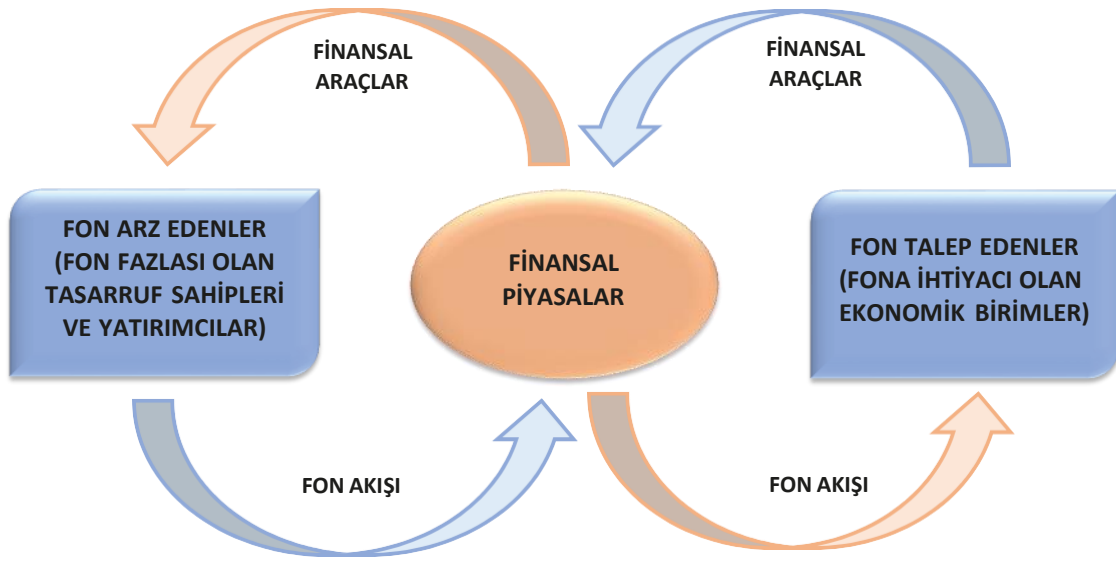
FİNANSAL ARAÇLAR

FİNANSAL ARAÇLAR

FON ARZ EDENLER (FON FAZLASI OLAN TASARRUF SAHİPLERİ VE YATIRIMCILAR)

FİNANSAL PİYASALAR

FON TALEP EDENLER (FONA İHTİYACI OLAN EKONOMİK BİRİMLER)

FON AKIŞI

FON AKIŞI